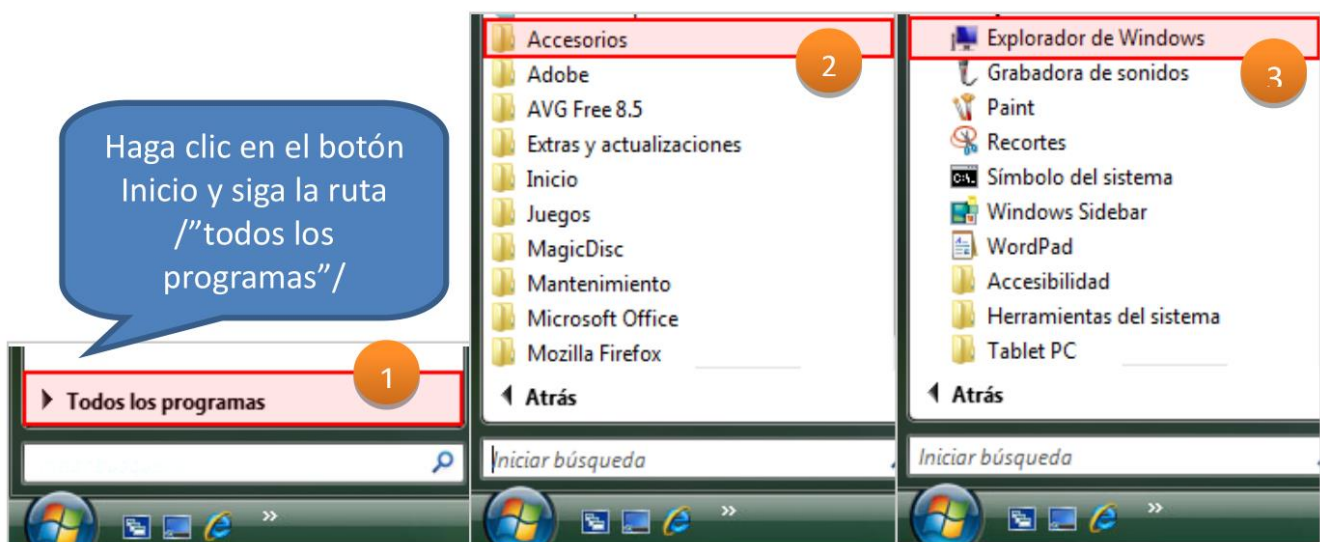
Haga clic en el botón Inicio y siga la ruta /”todos los programas”/

Todos los programas

1

Accesorios
Adobe
AVG Free 8.5
Extras y actualizaciones
Inicio
Juegos
MagicDisc
Mantenimiento
Microsoft Office
Mozilla Firefox

2

Atrás

Iniciar búsqueda

Explorador de Windows
Grabadora de sonidos
Paint
Recortes
Símbolo del sistema
Windows Sidebar
WordPad
Accesibilidad
Herramientas del sistema
Tablet PC

3

Atrás

Iniciar búsqueda